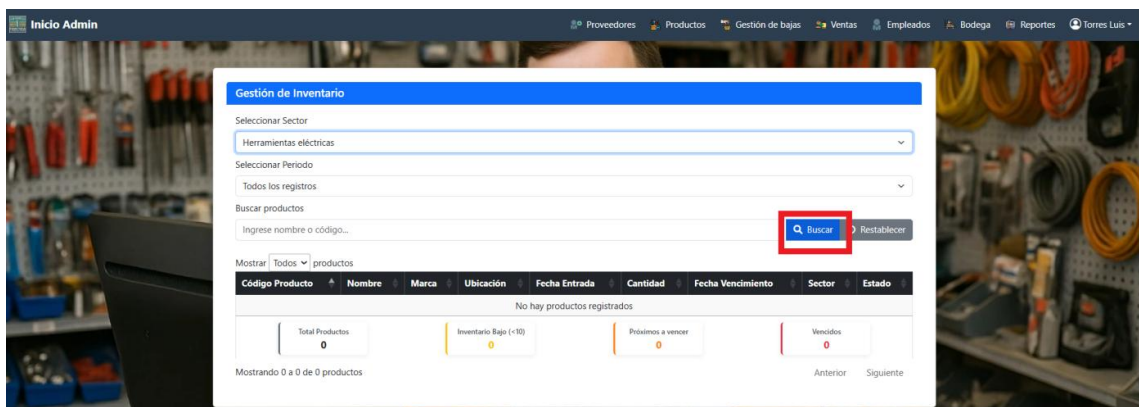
Inicio Admin

Proveedores Productos Gestión de bajas Ventas Empleados Bodega Reportes Torres Luis

Gestión de Inventario

Seleccionar Sector

Herramientas eléctricas

Seleccionar Periodo

Todos los registros

Buscar productos

Ingrese nombre o código...

Buscar

Restablecer

Mostrar Todos productos

| Código Producto | Nombre | Marca | Ubicación | Fecha Entrada | Cantidad | Fecha Vencimiento | Sector | Estado |
|---|---|---|---|---|---|---|---|---|
| No hay productos registrados | | | | | | | | |

Total Productos
0

Inventario Bajo (<10)
0

Próximos a vencer
0

Vencidos
0

Mostrando 0 a 0 de 0 productos

Anterior Siguiente